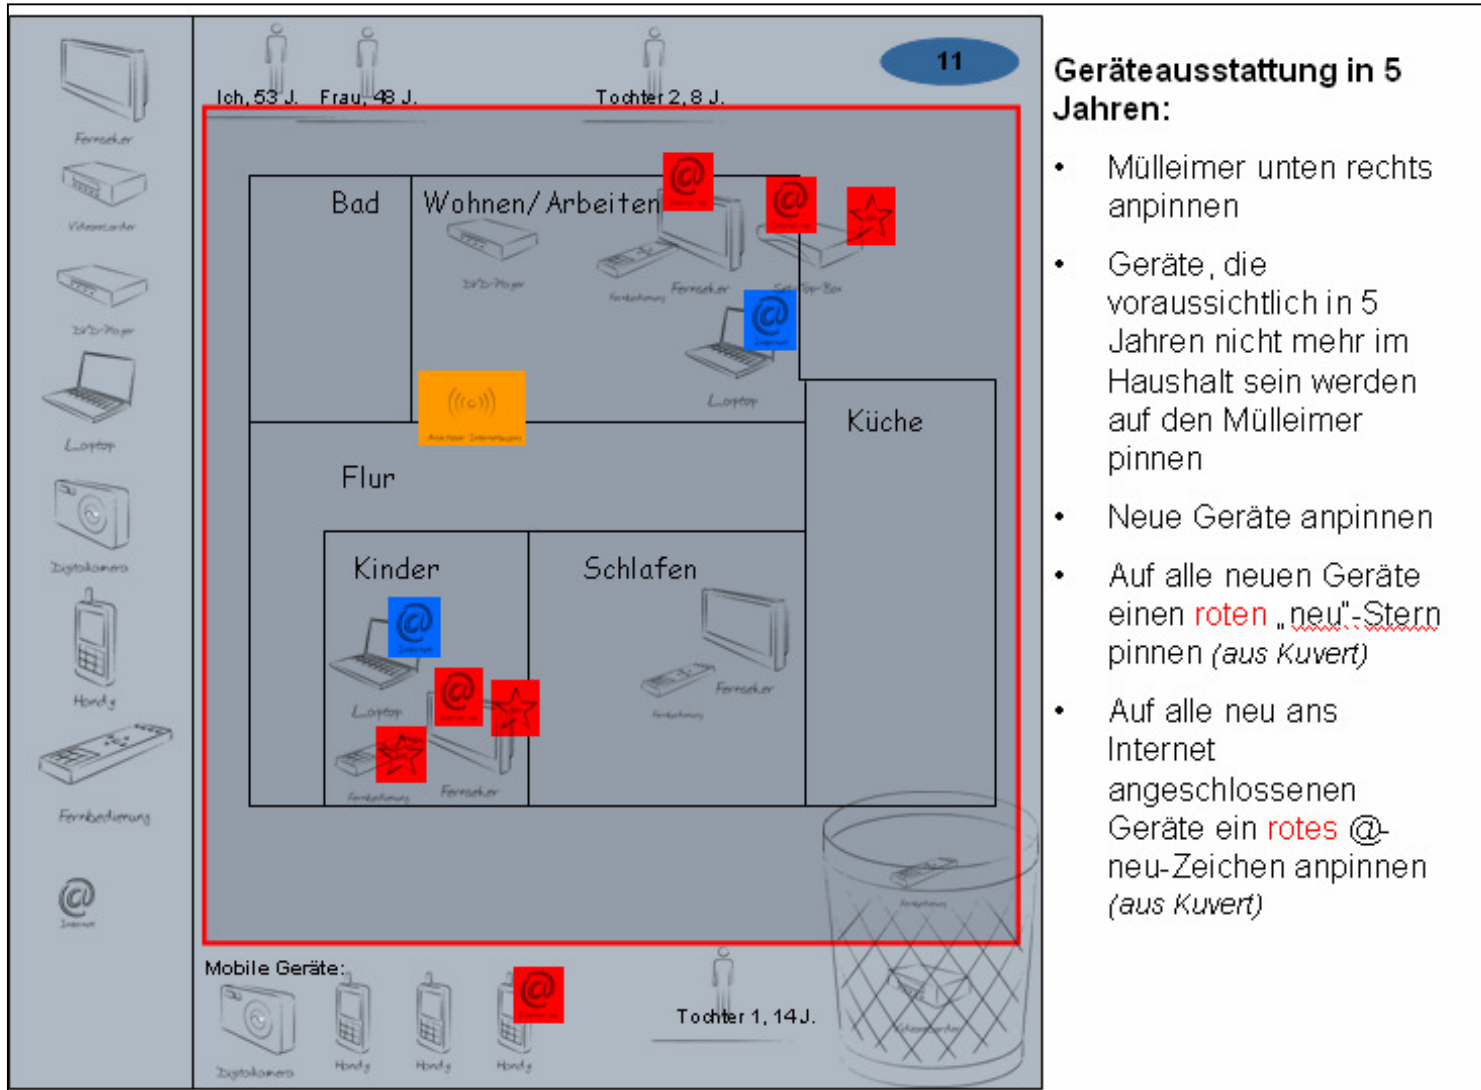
Fernseher

Videorecorder

DVD-Player

Laptop

Digitalkamera

Handy

Fernbedienung

@

Internet

Ich, 53 J.

Frau, 48 J.

Tochter 2, 8 J.

11

Bad

Wohnen/ Arbeiten

DVD-Player

Fernbedienung

Fernseher

Set-Top-Box

Laptop

Küche

Flur

Kinder

Laptop

Fernbedienung

Fernseher

Schlafen

Fernbedienung

Fernseher

Mobile Geräte:

Digitalkamera

Handy

Handy

Handy

Tochter 1, 14 J.

Geräteausstattung in 5 Jahren:

• Mülleimer unten rechts anpinnen

• Geräte, die voraussichtlich in 5 Jahren nicht mehr im Haushalt sein werden auf den Mülleimer pinnen

• Neue Geräte anpinnen

• Auf alle neuen Geräte einen roten „neu"-Stern pinnen (aus Kuvert)

• Auf alle neu ans Internet angeschlossenen Geräte ein rotes @-neu-Zeichen anpinnen (aus Kuvert)